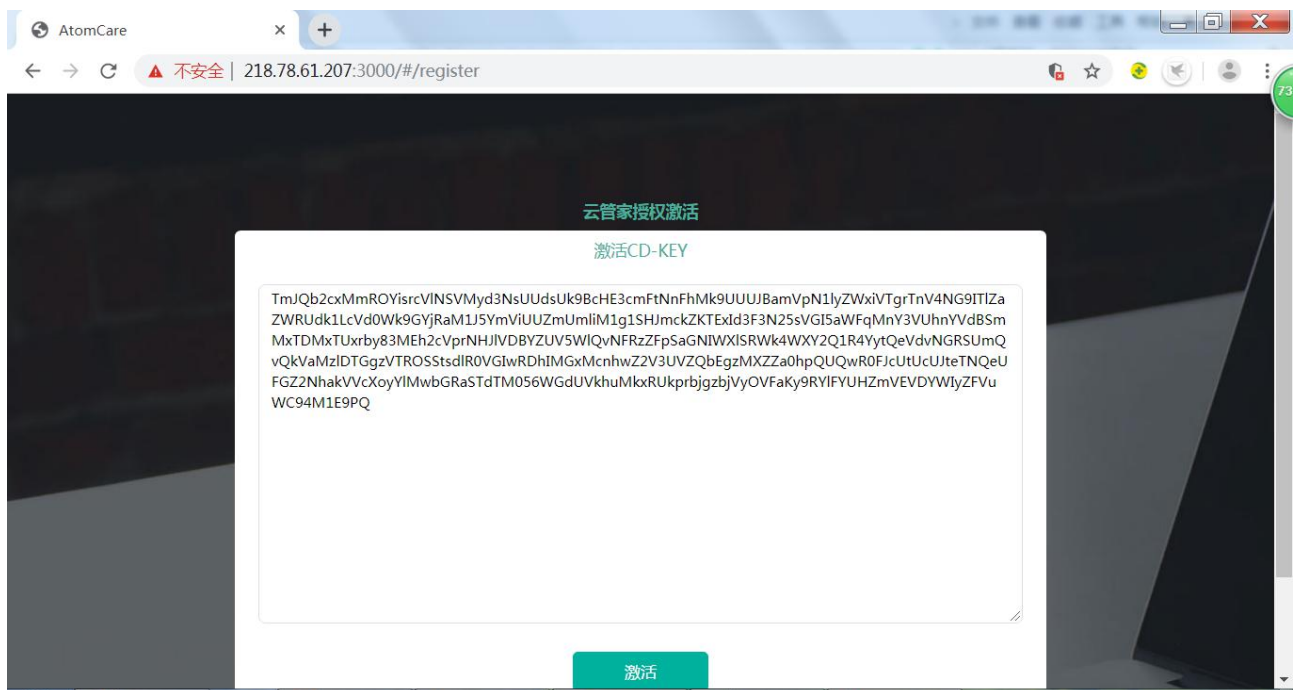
AtomCare

不安全 | 218.78.61.207:3000/#/register

73

云管家授权激活

激活CD-KEY

TmJQb2cxMmROYisrcVlNSVMyd3NsUUdsUk9BcHE3cmFtNnFhMk9UUUJBamVpN1lyZWxiVTgrTnV4NG9ITlZaZWRUdk1LcVd0Wk9GYjRaM1J5YmViUUZmUmliM1g1SHJmckZKTExId3F3N25sVGI5aWFqMnY3VUhnYVdBSmMxTDMxTUxrby83MEh2cVprNHJlVDBYZUV5WlQvNFRzZFpSaGNIWXlSRWk4WXY2Q1R4YytQeVdvNGRSUmQvQkVaMzlDTGgzVTROSStsdlR0VGIwRDhIMGxMcnhwZ2V3UVZQbEgzMXZZa0hpQUQwR0FJcUtUcUJteTNQeUFGZ2NhakVVcXoyYlMwbGRaSTdTM056WGdUVkhuMkxRUkprbjgzbjVyOVFaKy9RYlFYUHZmVEVDYWIyZFVuWC94M1E9PQ

激活